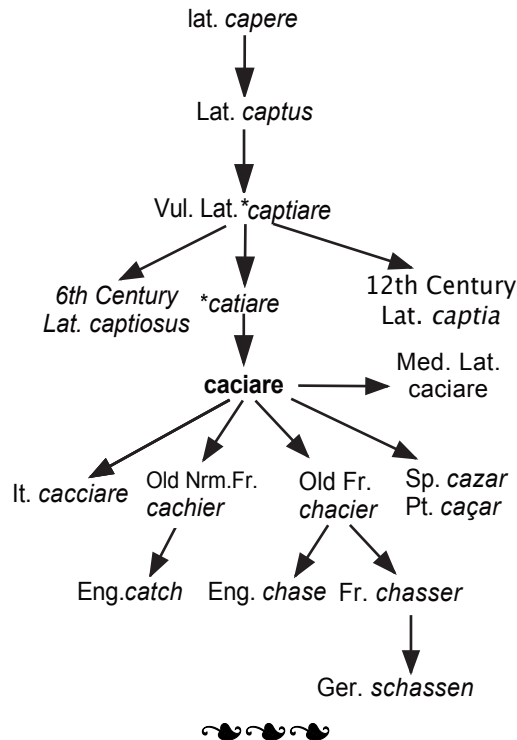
lat. capere

Lat. captus

Vul. Lat.*captiare

6th Century Lat. captiosus

*catiare

12th Century Lat. captia

caciare

Med. Lat. caciare

It. cacciare

Old Nrm.Fr. cachier

Old Fr. chacier

Sp. cazar
Pt. caçar

Eng.catch

Eng. chase

Fr. chasser

Ger. schassen